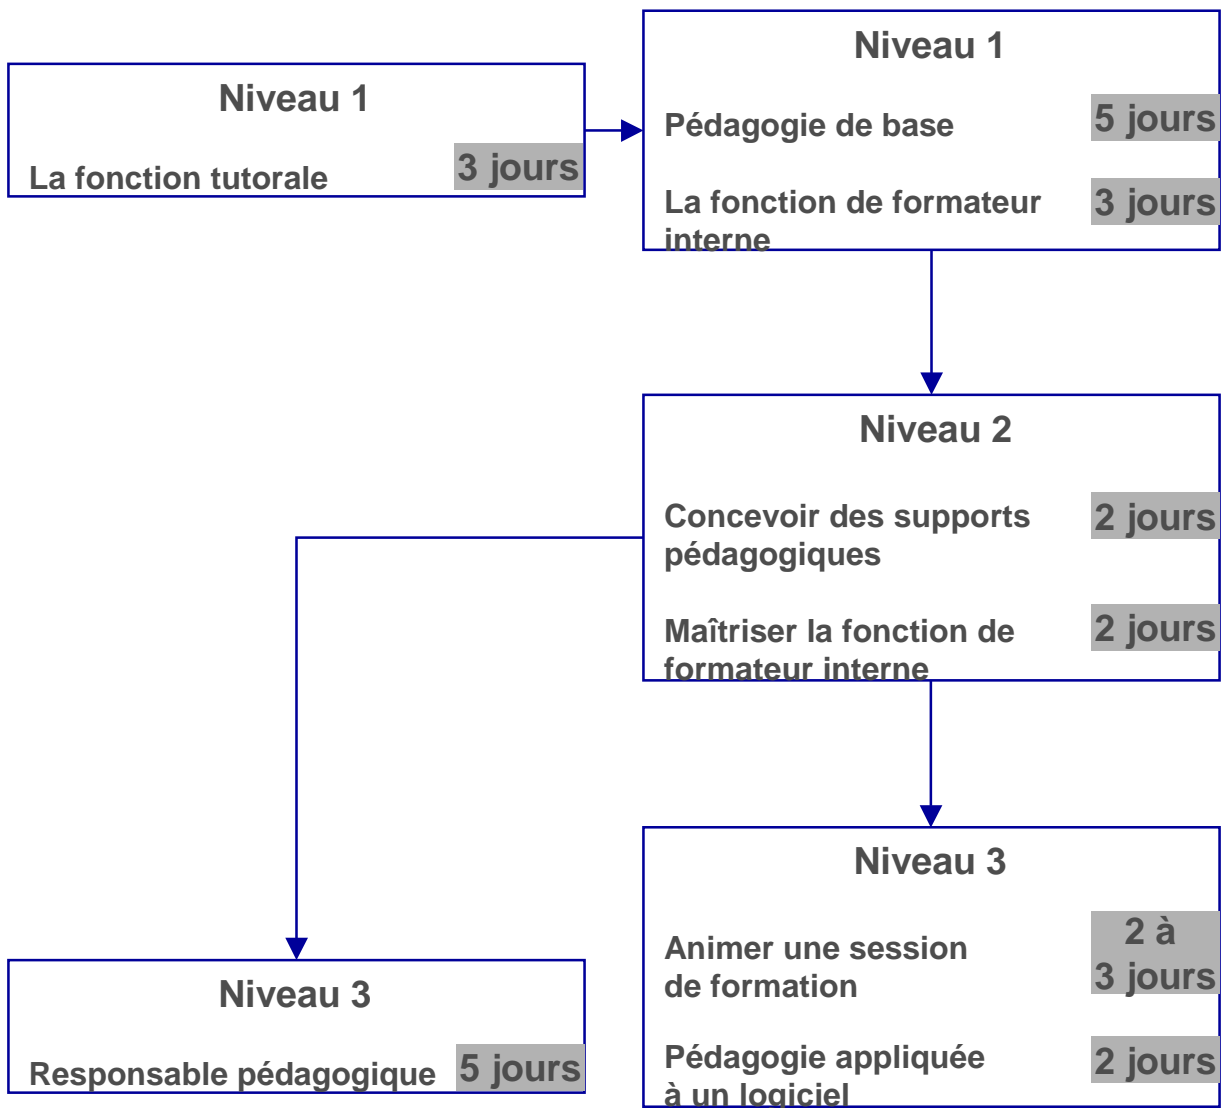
Niveau 1

La fonction tutorale 3 jours

Niveau 1

Pédagogie de base 5 jours

La fonction de formateur interne 3 jours

Niveau 2

Concevoir des supports pédagogiques 2 jours

Maîtriser la fonction de formateur interne 2 jours

Niveau 3

Responsable pédagogique 5 jours

Niveau 3

Animer une session de formation 2 à 3 jours

Pédagogie appliquée à un logiciel 2 jours